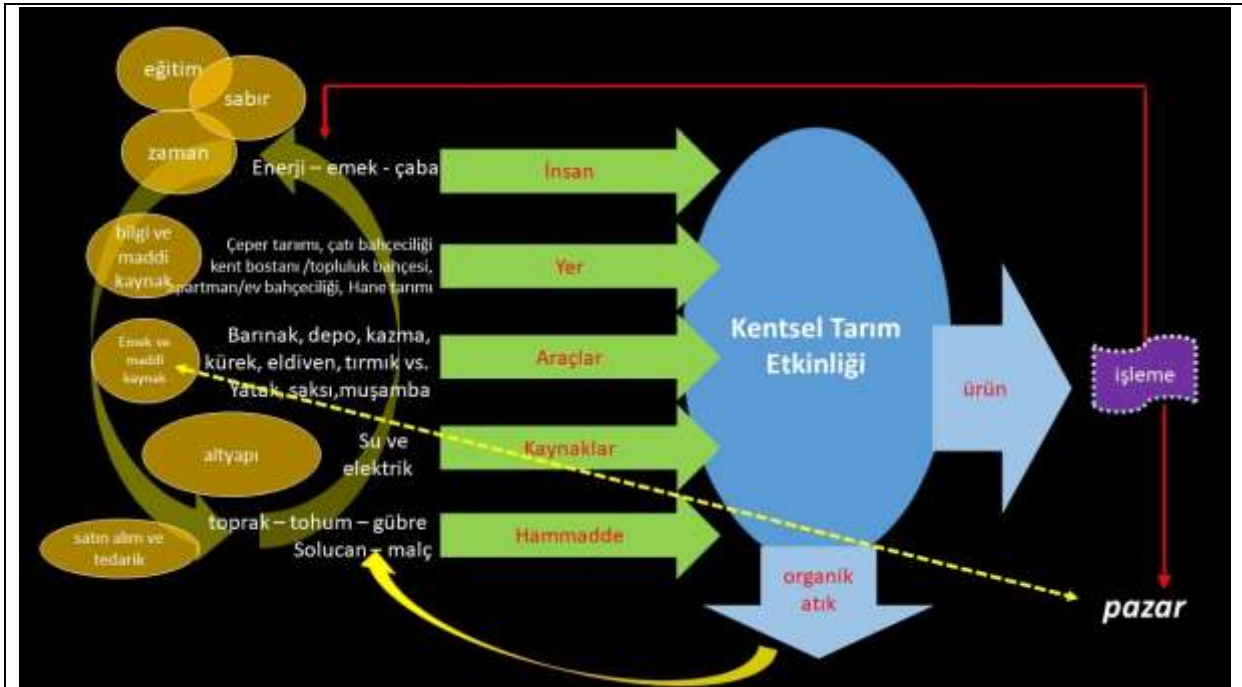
eğitim
sabır
zaman
Enerji – emek - çaba
İnsan
bilgi ve maddi kaynak
Çeper tarımı, çatı bahçeciliği kent bostanı /topluluk bahçesi, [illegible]partman/ev bahçeciliği, Hane tarımı
Yer
Emek ve maddi kaynak
Barınak, depo, kazma, kürek, eldiven, tırmık vs. Yatak, saksı,muşamba
Araçlar
Kentsel Tarım Etkinliği
ürün
işleme
altyapı
Su ve elektrik
Kaynaklar
satın alım ve tedarik
toprak – tohum – gübre Solucan – malç
Hammadde
organik atık
pazar